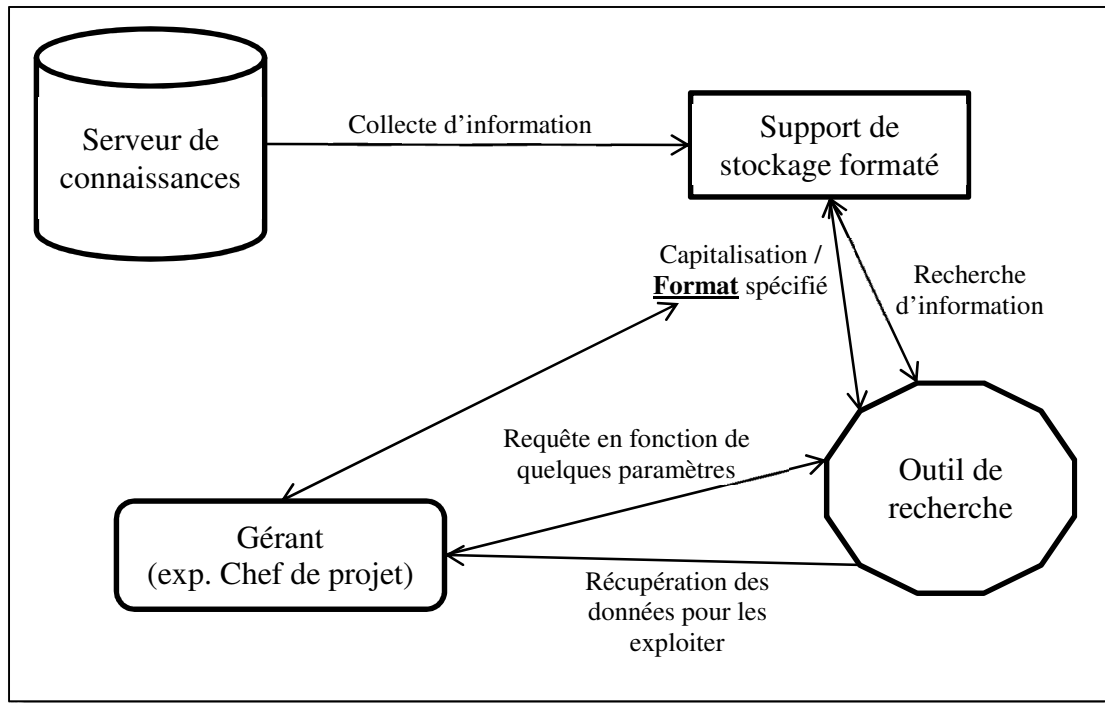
Serveur de connaissances

Collecte d’information

Support de stockage formaté

Capitalisation / **Format** spécifié

Recherche d’information

Requête en fonction de quelques paramètres

Outil de recherche

Gérant (exp. Chef de projet)

Récupération des données pour les exploiter